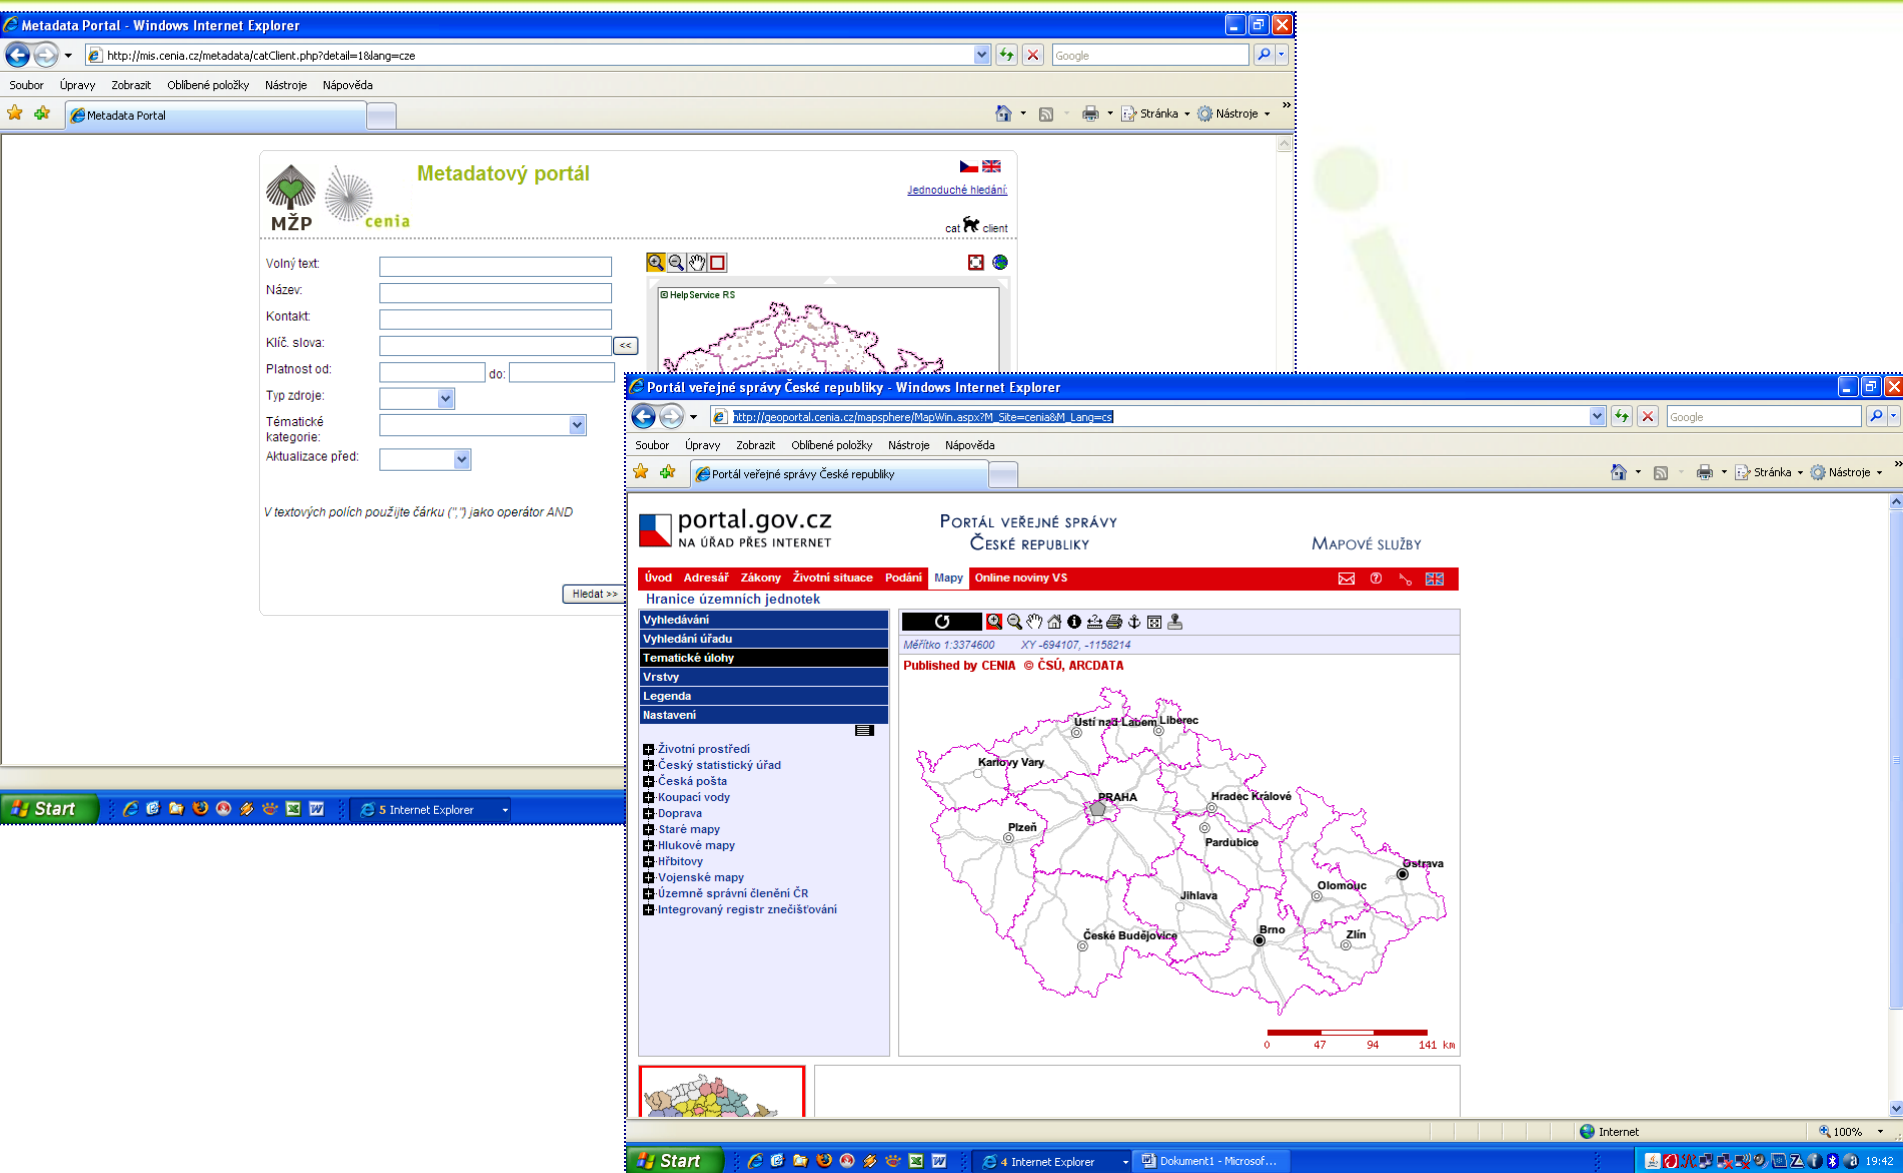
Metadata Portal - Windows Internet Explorer

http://mis.cenia.cz/metadata/catClient.php?detail=1&lang=cze

Google

Soubor Úpravy Zobrazit Oblíbené položky Nástroje Nápověda

Metadata Portal

Stránka Nástroje

MŽP cenia

Metadatový portál

Jednoduché hledání

cat client

Volný text:

Název:

Kontakt:

Klíč. slova:

<<

Platnost od: do:

Typ zdroje:

Tématické kategorie:

Aktualizace před:

V textových polích použijte čárku (",") jako operátor AND

Hledat >>

HelpService RS

Start

5 Internet Explorer

Portál veřejné správy České republiky - Windows Internet Explorer

http://geoportal.cenia.cz/mapsphere/MapWin.aspx?M_Site=cenia&M_Lang=cs

Google

Soubor Úpravy Zobrazit Oblíbené položky Nástroje Nápověda

Portál veřejné správy České republiky

Stránka Nástroje

portal.gov.cz
NA ÚŘAD PŘES INTERNET

PORTÁL VEŘEJNÉ SPRÁVY
ČESKÉ REPUBLIKY

MAPOVÉ SLUŽBY

Úvod Adresář Zákony Životní situace Podání Mapy Online noviny VS

Hranice územních jednotek

Vyhledávání

Vyhledání úřadu

Tematické úlohy

Vrstvy

Legenda

Nastavení

Životní prostředí
Český statistický úřad
Česká pošta
Koupací vody
Doprava
Staré mapy
Hlukové mapy
Hřbitovy
Vojenské mapy
Územně správní členění ČR
Integrovaný registr znečišťování

Měřítko 1:3374600 XY -694107, -1158214

Published by CENIA © ČSÚ, ARCDATA

Ústí nad Labem
Liberec
Karlovy Vary
PRAHA
Hradec Králové
Plzeň
Pardubice
Ostrava
Olomouc
Jihlava
Brno
Zlín
České Budějovice

0 47 94 141 km

Internet

100%

Start

4 Internet Explorer

Dokument1 - Microsof...

19:42